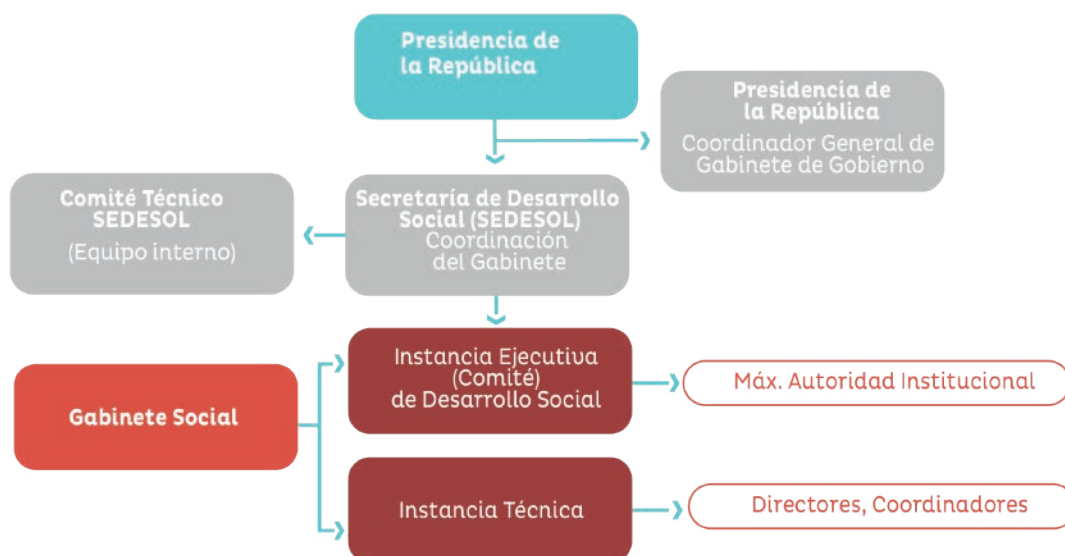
Presidencia de la República

Presidencia de la República
Coordinador General de Gabinete de Gobierno

Comité Técnico SEDESOL
(Equipo interno)

Secretaría de Desarrollo Social (SEDESOL)
Coordinación del Gabinete

Gabinete Social

Instancia Ejecutiva (Comité) de Desarrollo Social

Máx. Autoridad Institucional

Instancia Técnica

Directores, Coordinadores